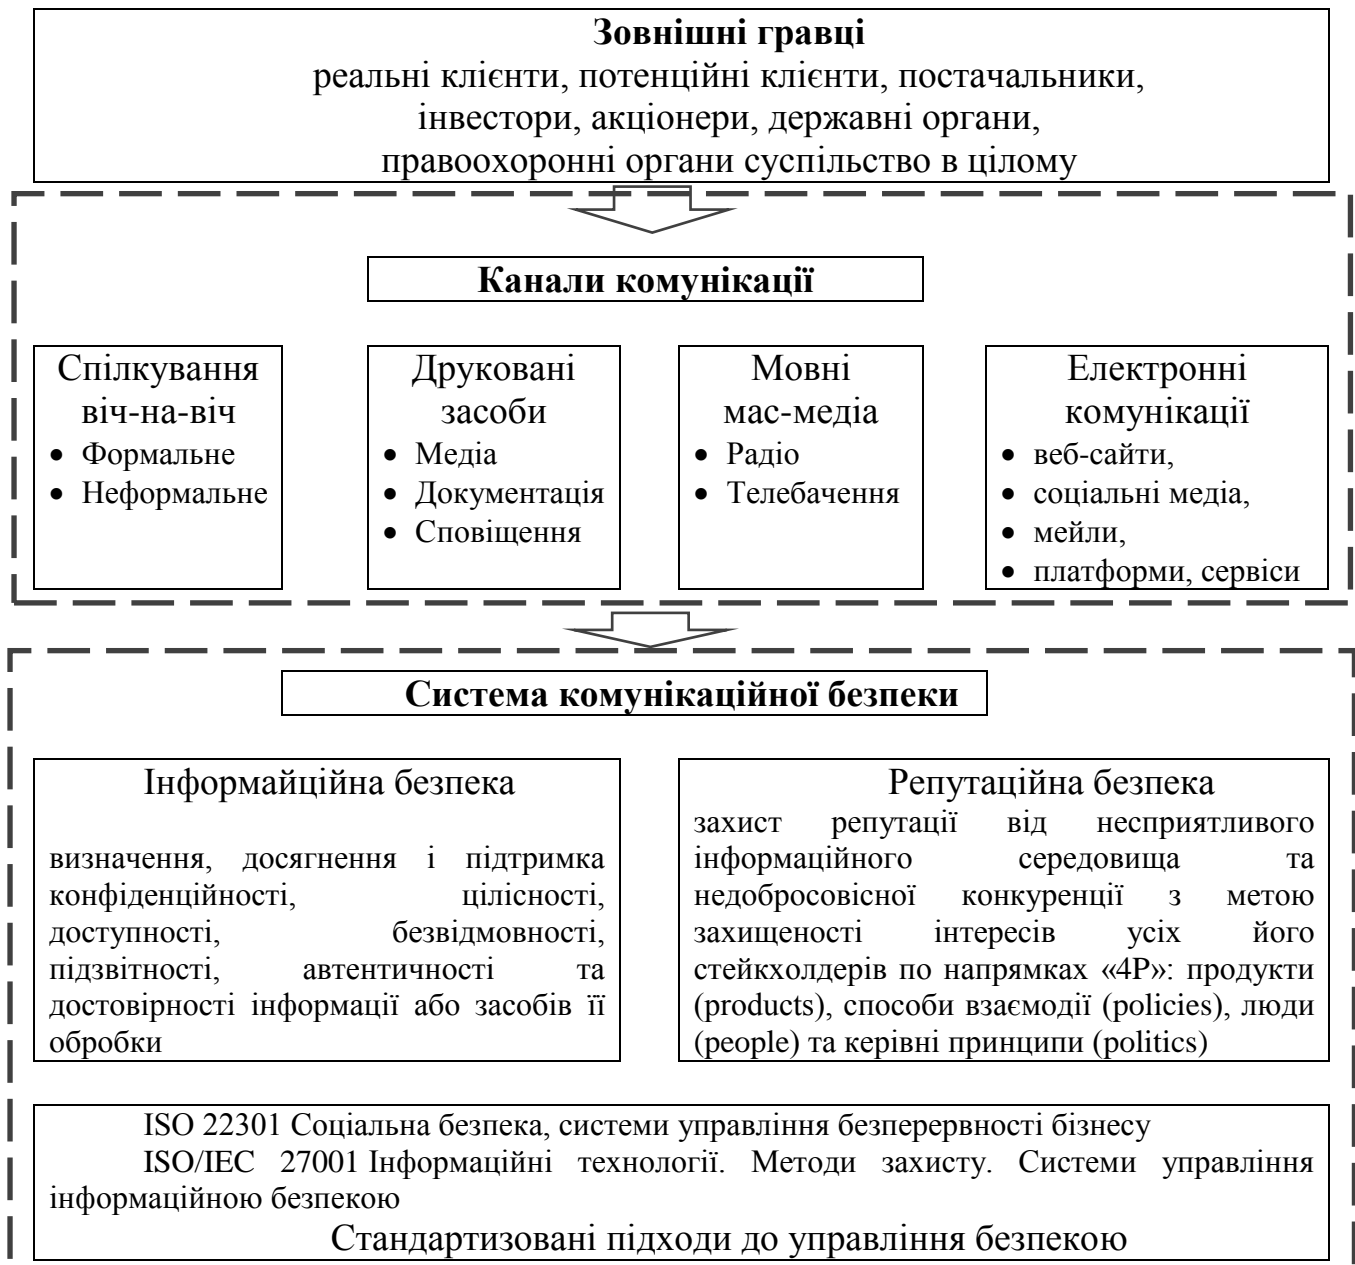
**Зовнішні гравці**
реальні клієнти, потенційні клієнти, постачальники, інвестори, акціонери, державні органи, правоохоронні органи суспільство в цілому

**Канали комунікації**

Спілкування віч-на-віч
- Формальне
- Неформальне

Друковані засоби
- Медіа
- Документація
- Сповіщення

Мовні мас-медіа
- Радіо
- Телебачення

Електронні комунікації
- веб-сайти,
- соціальні медіа,
- мейли,
- платформи, сервіси

**Система комунікаційної безпеки**

Інформайційна безпека

визначення, досягнення і підтримка конфіденційності, цілісності, доступності, безвідмовності, підзвітності, автентичності та достовірності інформації або засобів її обробки

Репутаційна безпека
захист репутації від несприятливого інформаційного середовища та недобросовісної конкуренції з метою захищеності інтересів усіх його стейкхолдерів по напрямках «4P»: продукти (products), способи взаємодії (policies), люди (people) та керівні принципи (politics)

ISO 22301 Соціальна безпека, системи управління безперервності бізнесу
ISO/IEC 27001 Інформаційні технології. Методи захисту. Системи управління інформаційною безпекою
Стандартизовані підходи до управління безпекою